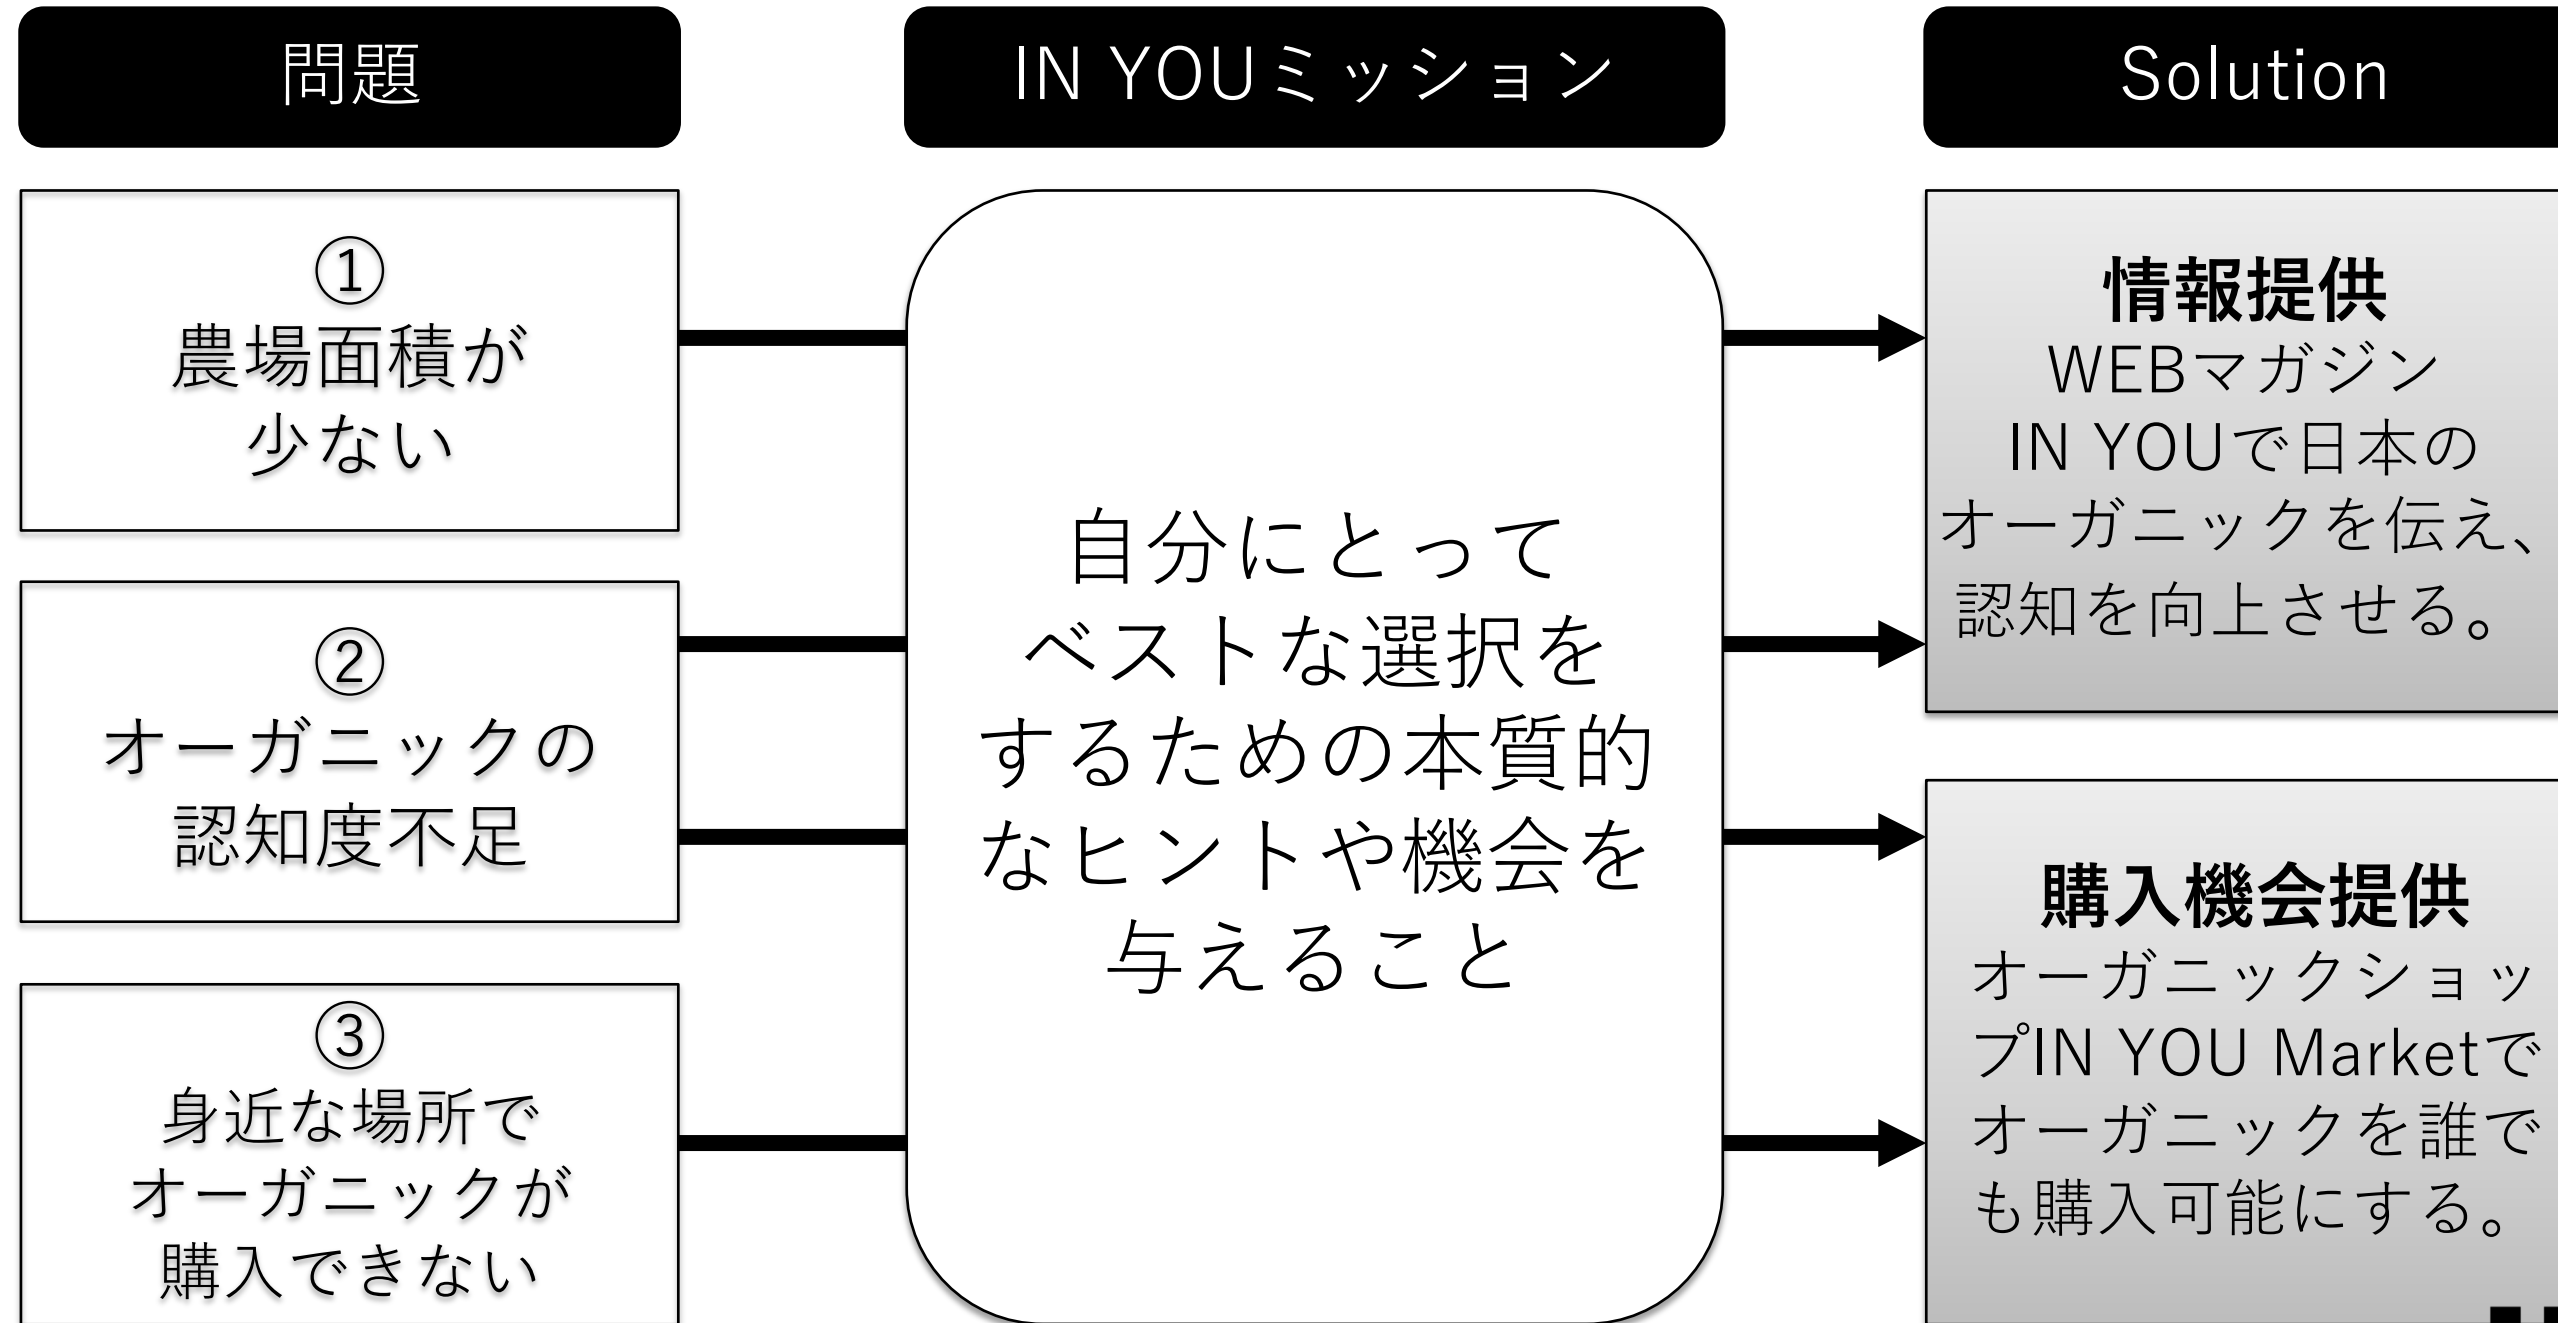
問題

IN YOUミッション

Solution

①
農場面積が少ない

②
オーガニックの認知度不足

③
身近な場所でオーガニックが購入できない

自分にとってベストな選択をするための本質的なヒントや機会を与えること

情報提供
WEBマガジンIN YOUで日本のオーガニックを伝え、認知を向上させる。

購入機会提供
オーガニックショップIN YOU Marketでオーガニックを誰でも購入可能にする。